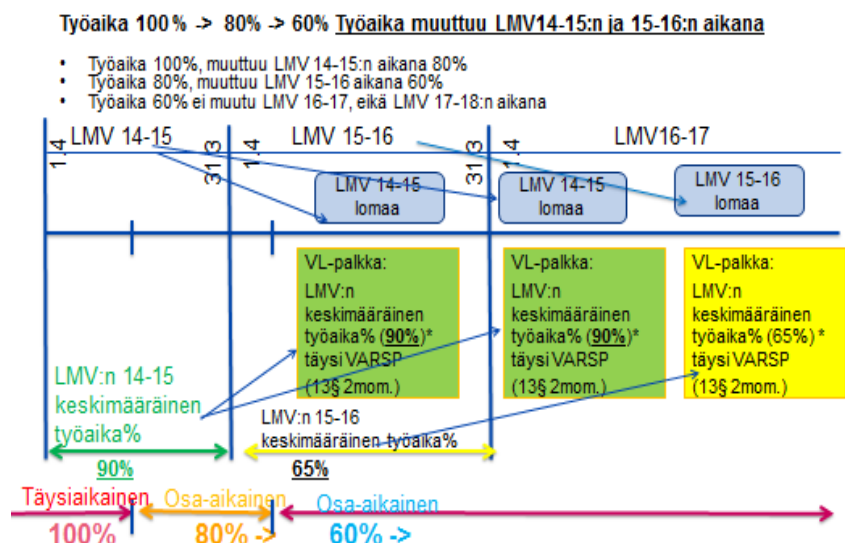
Työaika 100% -> 80% -> 60% Työaika muuttuu LMV14-15:n ja 15-16:n aikana

- Työaika 100%, muuttuu LMV 14-15:n aikana 80%
- Työaika 80%, muuttuu LMV 15-16 aikana 60%
- Työaika 60% ei muutu LMV 16-17, eikä LMV 17-18:n aikana

LMV 14-15

1.4

31.3

1.4

LMV 15-16

31.3

1.4

LMV16-17

LMV 14-15 lomaa

LMV 14-15 lomaa

LMV 15-16 lomaa

VL-palkka: LMV:n keskimääräinen työaika% (90%)* täysi VARSP (13§ 2mom.)

VL-palkka: LMV:n keskimääräinen työaika% (90%)* täysi VARSP (13§ 2mom.)

VL-palkka: LMV:n keskimääräinen työaika% (65%) * täysi VARSP (13§ 2mom.)

LMV:n 14-15 keskimääräinen työaika%

90%

LMV:n 15-16 keskimääräinen työaika%

65%

Täysiaikainen

100%

Osa-aikainen

80% ->

Osa-aikainen

60% ->